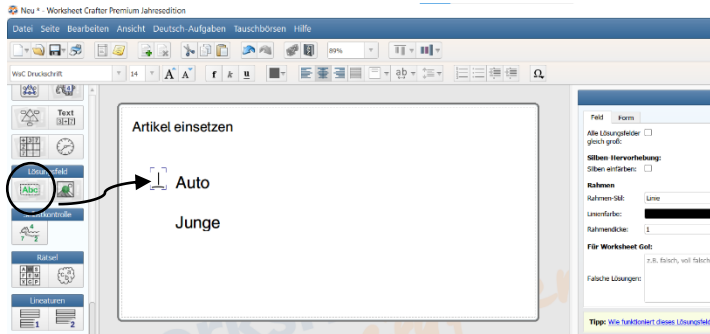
Neu * - Worksheet Crafter Premium Jahresedition

Datei Seite Bearbeiten Ansicht Deutsch-Aufgaben Tauschbörsen Hilfe

89%

WeC Druckschrift

14

Text

Lösungsfeld

Abc

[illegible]kontrolle

Rätsel

Lineaturen

Artikel einsetzen

Auto

Junge

Feld Form

Alle Lösungsfelder gleich groß:

Silben Hervorhebung:

Silben einfärben:

Rahmen

Rahmen-Stil: Linie

Linienfarbe:

Rahmendicke: 1

Für Worksheet Go!:

z.B. falsch, voll falsch

Falsche Lösungen:

Tipp: Wie funktioniert dieses Lösungsfeld